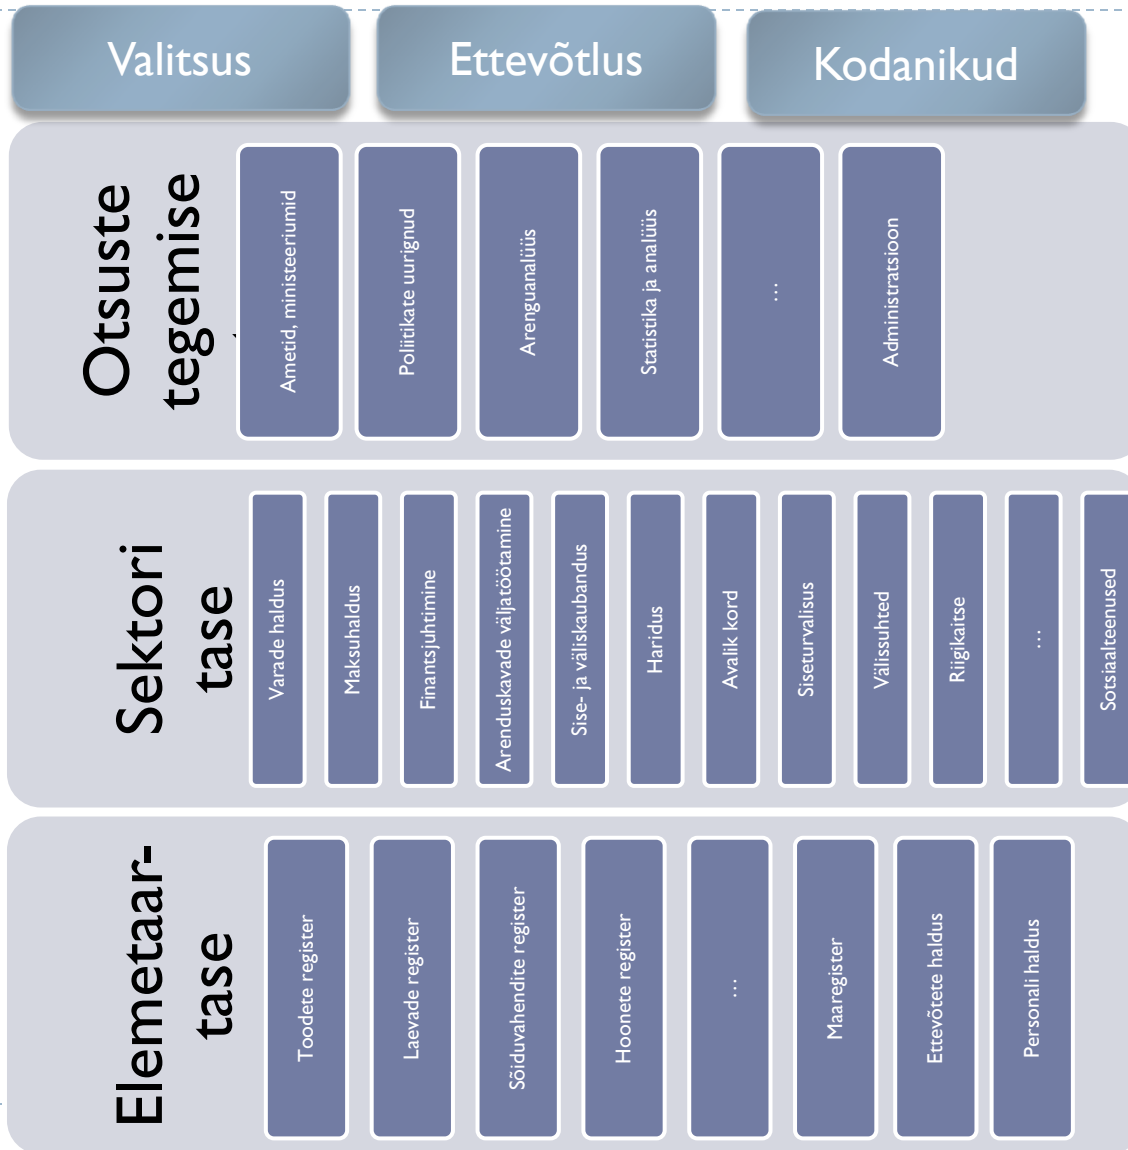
Valitsus

Ettevõtlus

Kodanikud

Otsuste tegemise

Ametid, ministeeriumid

Poliitikate uurignud

Arenguanalüüs

Statistika ja analüüs

...

Administratsioon

Sektori tase

Varade haldus

Maksuhaldus

Finantsjuhtimine

Arenduskavade väljatöötamine

Sise- ja väliskaubandus

Haridus

Avalik kord

Siseturvalisus

Välissuhted

Riigikaitse

...

Sotsiaalteenused

Elemetaar-tase

Toodete register

Laevade register

Sõiduvahendite register

Hoonete register

...

Maaregister

Ettevõtete haldus

Personali haldus